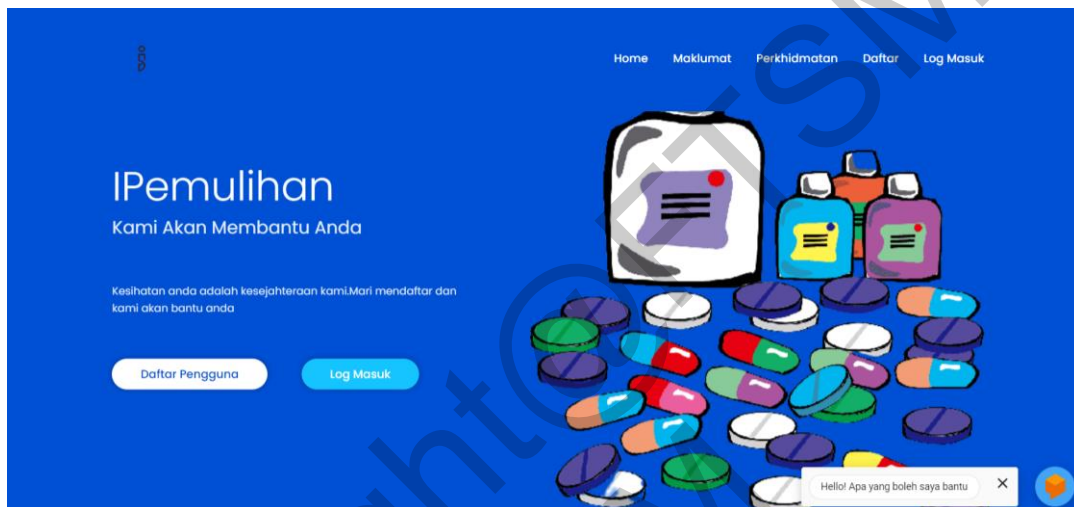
Home Maklumat Perkhidmatan Daftar Log Masuk

IPemulihan

Kami Akan Membantu Anda

Kesihatan anda adalah kesejahteraan kami.Mari mendaftar dan kami akan bantu anda

Daftar Pengguna

Log Masuk

Hello! Apa yang boleh saya bantu

Copyright@UTHM